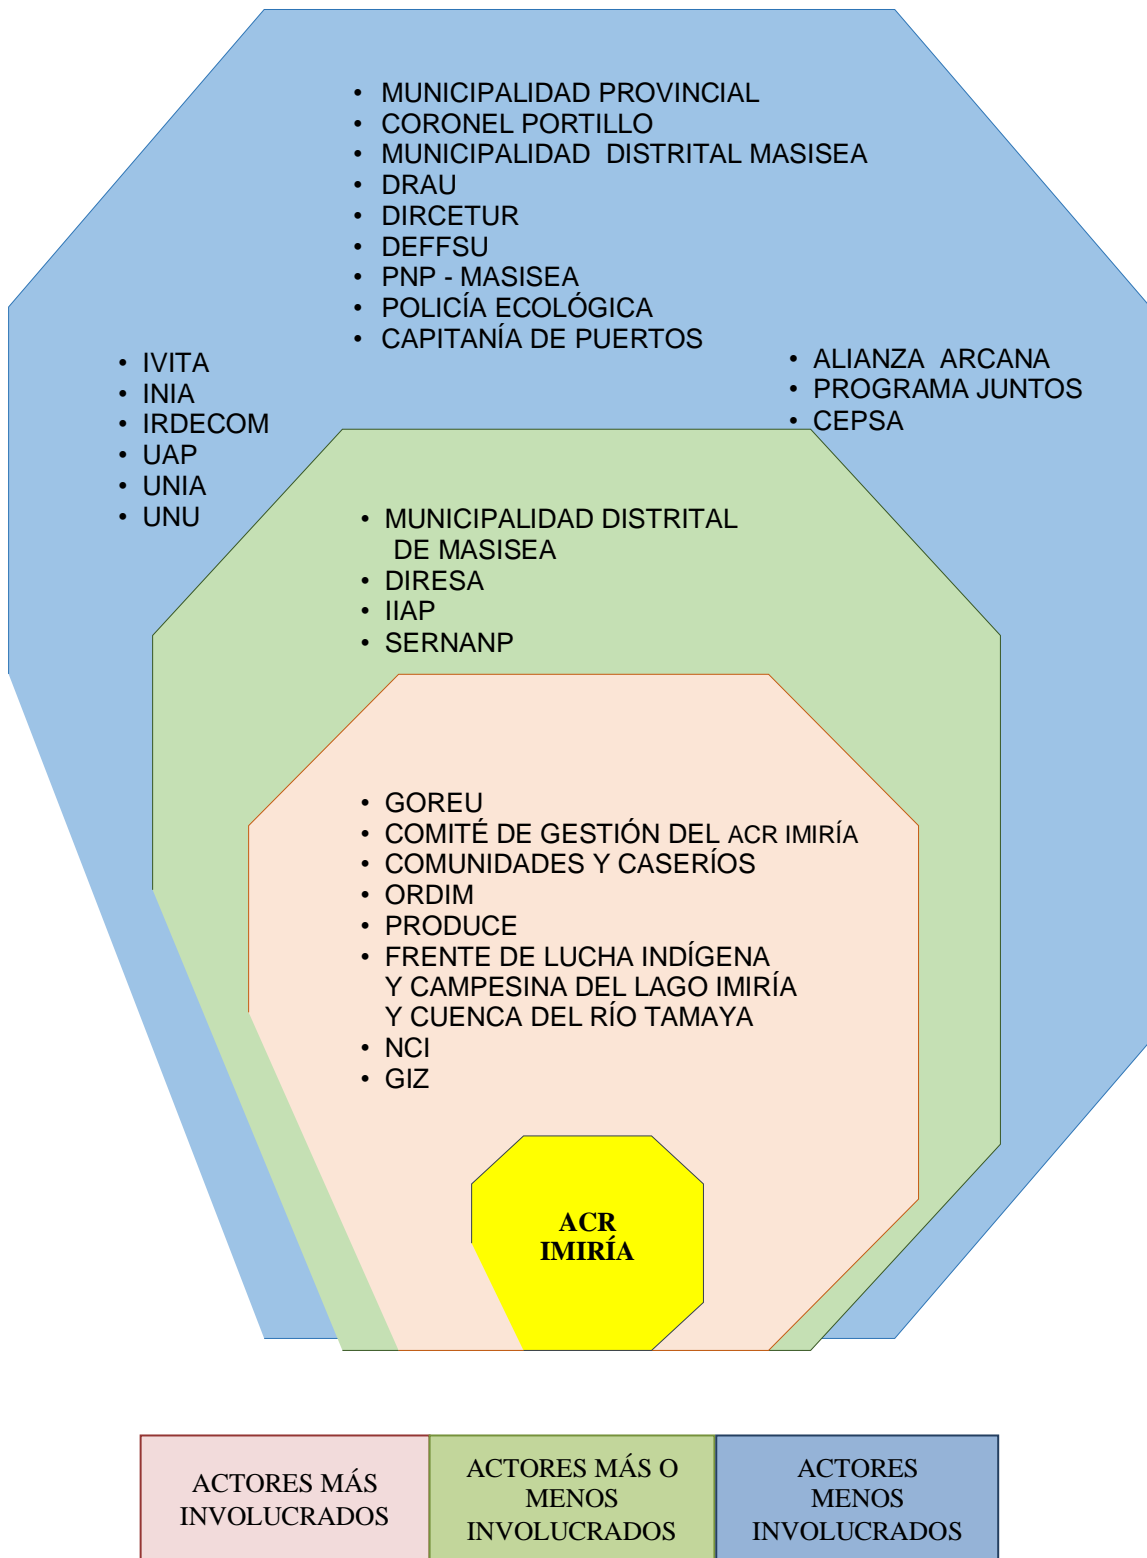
- MUNICIPALIDAD PROVINCIAL
- CORONEL PORTILLO
- MUNICIPALIDAD DISTRITAL MASISEA
- DRAU
- DIRCETUR
- DEFFSU
- PNP - MASISEA
- POLICÍA ECOLÓGICA
- CAPITANÍA DE PUERTOS

- IVITA
- INIA
- IRDECOM
- UAP
- UNIA
- UNU

- ALIANZA ARCANA
- PROGRAMA JUNTOS
- CEPSA

- MUNICIPALIDAD DISTRITAL DE MASISEA
- DIRESA
- IIAP
- SERNANP

- GOREU
- COMITÉ DE GESTIÓN DEL ACR IMIRÍA
- COMUNIDADES Y CASERÍOS
- ORDIM
- PRODUCE
- FRENTE DE LUCHA INDÍGENA Y CAMPESINA DEL LAGO IMIRÍA Y CUENCA DEL RÍO TAMAYA
- NCI
- GIZ

ACR IMIRÍA

| ACTORES MÁS INVOLUCRADOS | ACTORES MÁS O MENOS INVOLUCRADOS | ACTORES MENOS INVOLUCRADOS |